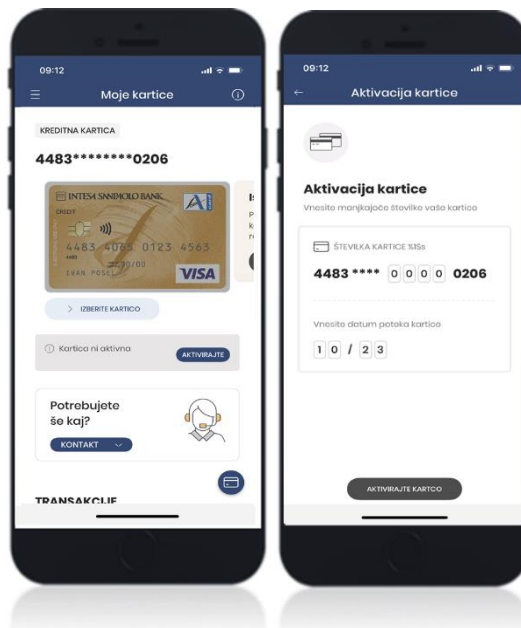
09:12

Moje kartice

KREDITNA KARTICA

4483********0206

INTESA SANPAOLO BANK

CREDIT

4483 4003 0123 4563

IVAN POSEL

VISA

> IZBERITE KARTICO

Kartica ni aktivna

AKTIVIRAJTE

Potrebujete še kaj?

KONTAKT

TRANSAKCIJE

09:12

Aktivacija kartice

Aktivacija kartice

Vnesite manjkajoče številke vaše kartice

ŠTEVILKA KARTICE %1$s

4483 **** 0 0 0 0 0206

Vnesite datum poteka kartice

1 0 / 2 3

AKTIVIRAJTE KARTICO